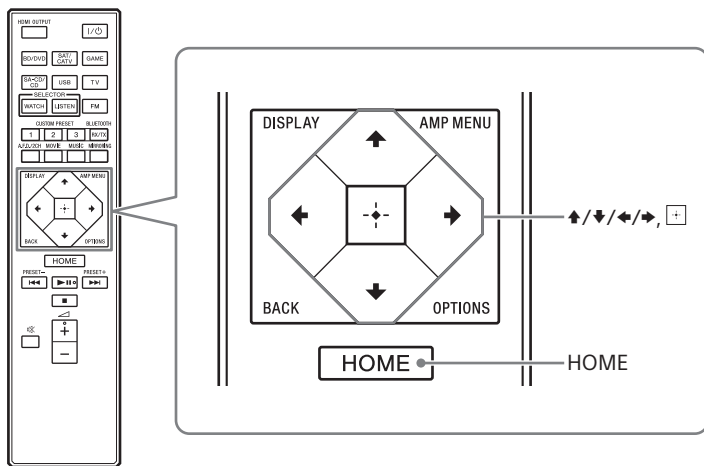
HDMI OUTPUT
I/⏻
BD/DVD
SAT/CATV
GAME
SA-CD/CD
USB
TV
SELECTOR
WATCH
LISTEN
FM
CUSTOM PRESET
BLUETOOTH
1
2
3
RX/TX
A.F.D./2CH
MOVIE
MUSIC
MIRRORING
DISPLAY
AMP MENU
BACK
OPTIONS
HOME
PRESET–
PRESET+

DISPLAY
AMP MENU
BACK
OPTIONS
HOME
↑/↓/←/→, ⊕
HOME